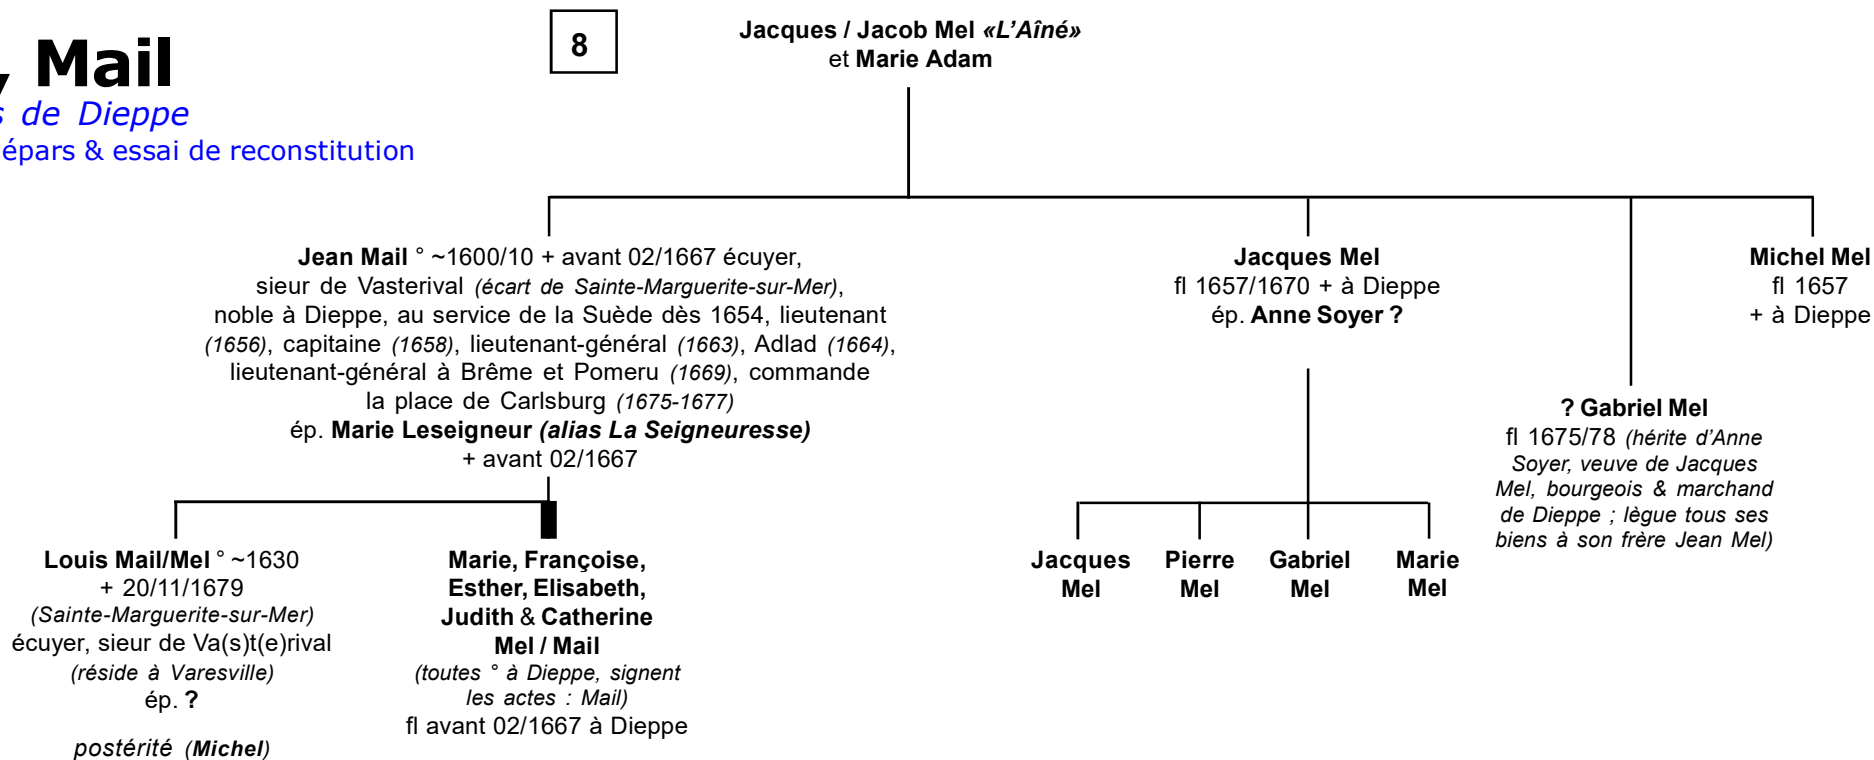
, Mail
s de Dieppe
épars & essai de reconstitution

8

Jacques / Jacob Mel «L'Aîné»
et Marie Adam

Jean Mail ° ~1600/10 + avant 02/1667 écuyer, sieur de Vasterival (écart de Sainte-Marguerite-sur-Mer), noble à Dieppe, au service de la Suède dès 1654, lieutenant (1656), capitaine (1658), lieutenant-général (1663), Adlad (1664), lieutenant-général à Brême et Pomeru (1669), commande la place de Carlsburg (1675-1677)
ép. Marie Leseigneur (alias La Seigneuresse)
+ avant 02/1667

Jacques Mel
fl 1657/1670 + à Dieppe
ép. Anne Soyer ?

Michel Mel
fl 1657
+ à Dieppe

? Gabriel Mel
fl 1675/78 (hérite d'Anne Soyer, veuve de Jacques Mel, bourgeois & marchand de Dieppe ; lègue tous ses biens à son frère Jean Mel)

Louis Mail/Mel ° ~1630
+ 20/11/1679
(Sainte-Marguerite-sur-Mer)
écuyer, sieur de Va(s)t(e)rival
(réside à Varesville)
ép. ?

postérité (Michel)

Marie, Françoise, Esther, Elisabeth, Judith & Catherine Mel / Mail
(toutes ° à Dieppe, signent les actes : Mail)
fl avant 02/1667 à Dieppe

Jacques Mel

Pierre Mel

Gabriel Mel

Marie Mel